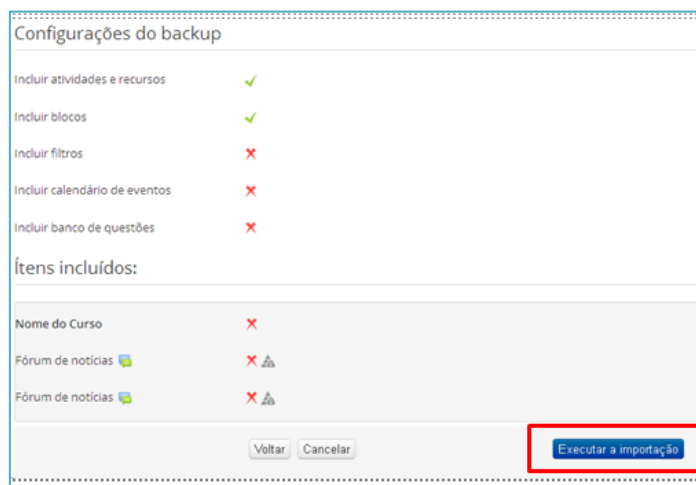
Configurações do backup

Incluir atividades e recursos ✓

Incluir blocos ✓

Incluir filtros ✗

Incluir calendário de eventos ✗

Incluir banco de questões ✗

Ítens incluídos:

Nome do Curso ✗

Fórum de notícias ✗

Fórum de notícias ✗

Voltar Cancelar

Executar a importação